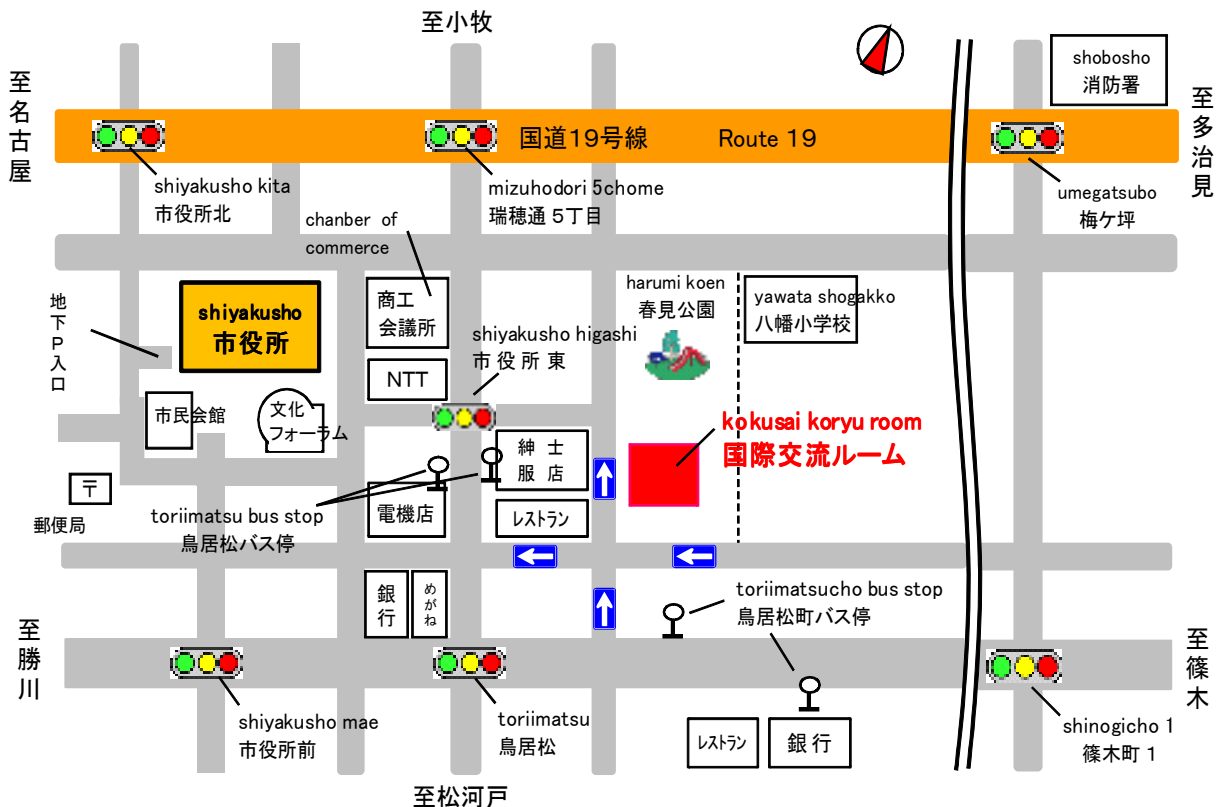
至小牧

至名古屋

国道19号線 Route 19

至多治見

shobosho
消防署

shiyakusho kita
市役所北

mizuhodori 5chome
瑞穂通 5丁目

umegatsubo
梅ケ坪

chanber of commerce

harumi koen
春見公園

yawata shogakko
八幡小学校

地下P入口

shiyakusho
市役所

商工会議所

shiyakusho higashi
市 役 所 東

NTT

市民会館

文化フォーラム

kokusai koryu room
国際交流ルーム

紳士服店

〒

郵便局

toriimatsu bus stop
鳥居松バス停

電機店

レストラン

銀行

めがね

toriimatsucho bus stop
鳥居松町バス停

至勝川

至篠木

shiyakusho mae
市役所前

toriimatsu
鳥居松

レストラン

銀 行

shinogicho 1
篠木町 1

至松河戸